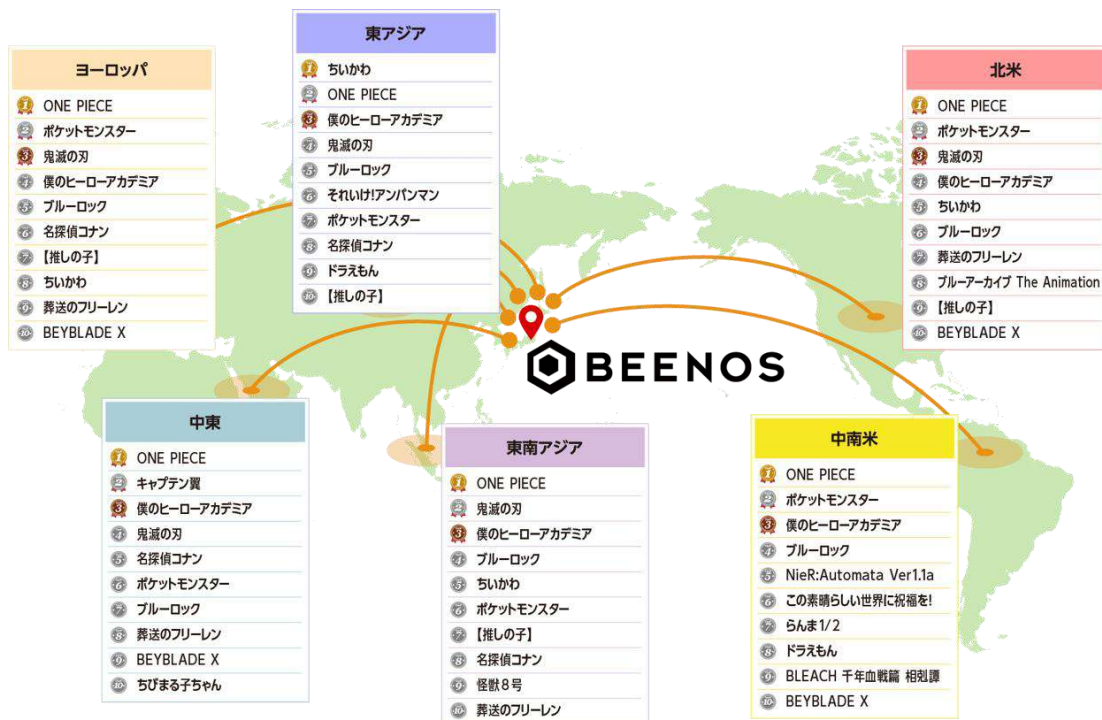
東アジア
1 ちいかわ
2 ONE PIECE
3 僕のヒーローアカデミア
4 鬼滅の刃
5 ブルーロック
6 それいけ!アンパンマン
7 ポケットモンスター
8 名探偵コナン
9 ドラえもん
10 【推しの子】

ヨーロッパ
1 ONE PIECE
2 ポケットモンスター
3 鬼滅の刃
4 僕のヒーローアカデミア
5 ブルーロック
6 名探偵コナン
7 【推しの子】
8 ちいかわ
9 葬送のフリーレン
10 BEYBLADE X

北米
1 ONE PIECE
2 ポケットモンスター
3 鬼滅の刃
4 僕のヒーローアカデミア
5 ちいかわ
6 ブルーロック
7 葬送のフリーレン
8 ブルーアーカイブ The Animation
9 【推しの子】
10 BEYBLADE X

BEENOS

中東
1 ONE PIECE
2 キャプテン翼
3 僕のヒーローアカデミア
4 鬼滅の刃
5 名探偵コナン
6 ポケットモンスター
7 ブルーロック
8 葬送のフリーレン
9 BEYBLADE X
10 ちびまる子ちゃん

東南アジア
1 ONE PIECE
2 鬼滅の刃
3 僕のヒーローアカデミア
4 ブルーロック
5 ちいかわ
6 ポケットモンスター
7 【推しの子】
8 名探偵コナン
9 怪獣8号
10 葬送のフリーレン

中南米
1 ONE PIECE
2 ポケットモンスター
3 僕のヒーローアカデミア
4 ブルーロック
5 NieR:Automata Ver1.1a
6 この素晴らしい世界に祝福を!
7 らんま1/2
8 ドラえもん
9 BLEACH 千年血戦篇 相剋譚
10 BEYBLADE X